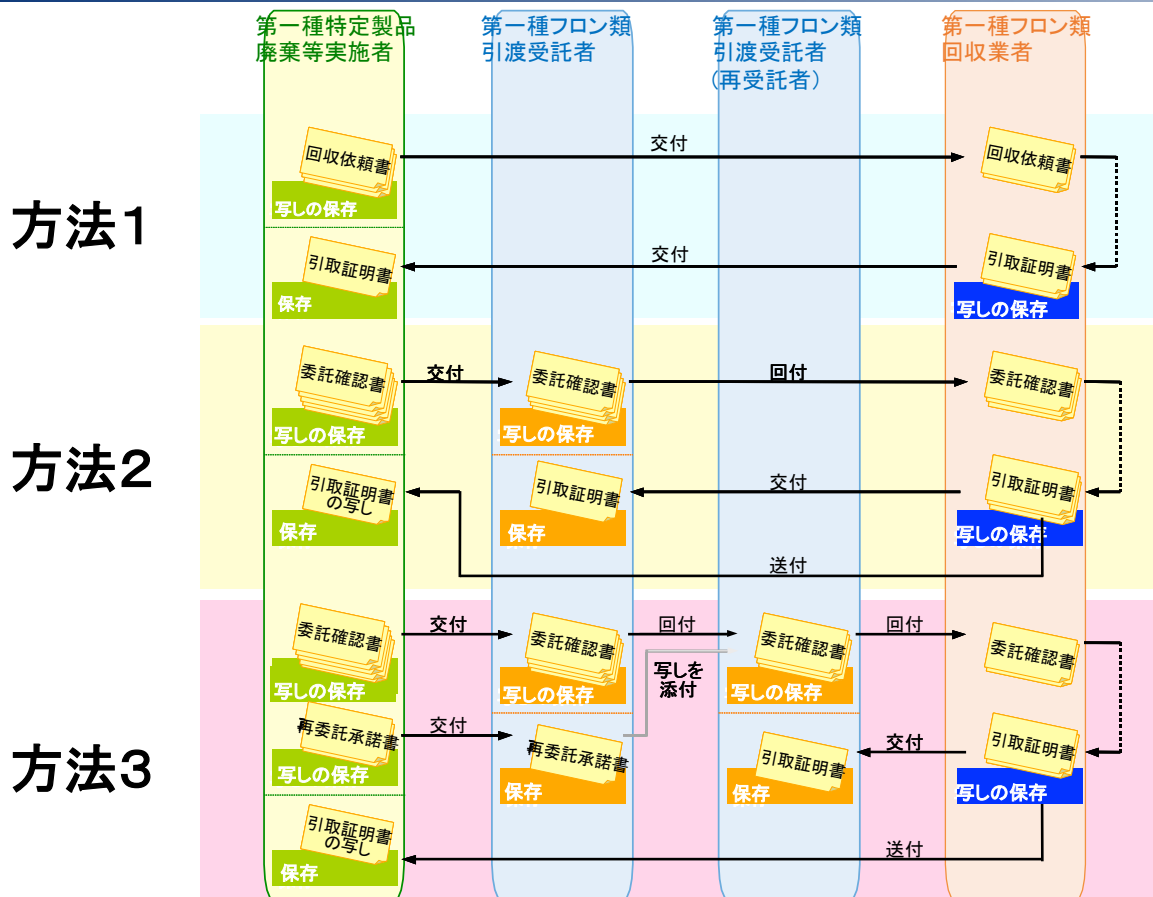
第一種特定製品廃棄等実施者

第一種フロン類引渡受託者

第一種フロン類引渡受託者（再受託者）

第一種フロン類回収業者

方法1

回収依頼書
写しの保存
交付
回収依頼書

引取証明書
保存
交付
引取証明書
写しの保存

方法2

委託確認書
写しの保存
交付
委託確認書
写しの保存
回付
委託確認書

引取証明書の写し
保存
引取証明書
保存
交付
引取証明書
写しの保存
送付

方法3

委託確認書
写しの保存
交付
委託確認書
写しの保存
回付
写しを添付
委託確認書
写しの保存
回付
委託確認書

再委託承諾書
写しの保存
交付
再委託承諾書
保存
引取証明書
保存
交付
引取証明書
写しの保存

引取証明書の写し
保存
送付